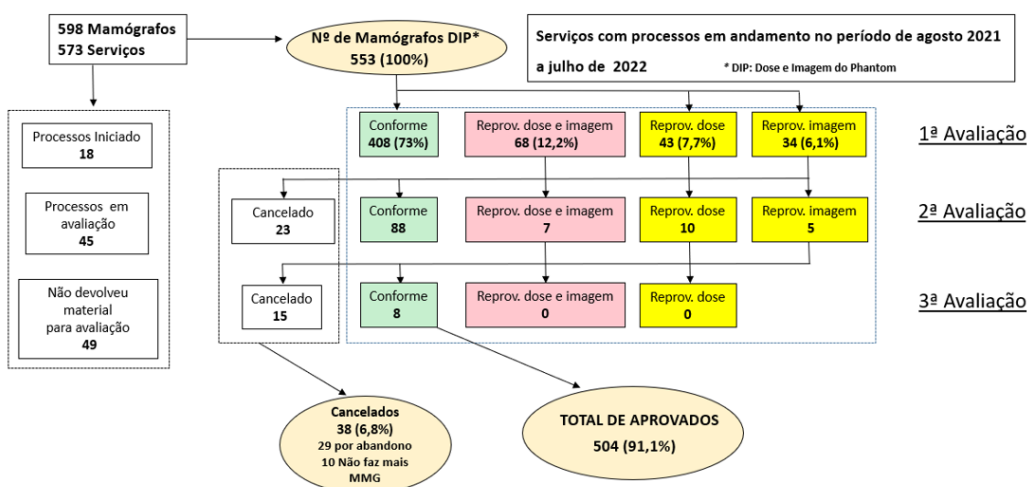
598 Mamógrafos
573 Serviços

Nº de Mamógrafos DIP*
553 (100%)

Serviços com processos em andamento no período de agosto 2021 a julho de 2022

* DIP: Dose e Imagem do Phantom

Processos Iniciado
18

Processos em avaliação
45

Não devolveu material para avaliação
49

Conforme
408 (73%)

Reprov. dose e imagem
68 (12,2%)

Reprov. dose
43 (7,7%)

Reprov. imagem
34 (6,1%)

1ª Avaliação

Cancelado
23

Conforme
88

Reprov. dose e imagem
7

Reprov. dose
10

Reprov. imagem
5

2ª Avaliação

Cancelado
15

Conforme
8

Reprov. dose e imagem
0

Reprov. dose
0

3ª Avaliação

Cancelados
38 (6,8%)
29 por abandono
10 Não faz mais MMG

TOTAL DE APROVADOS
504 (91,1%)